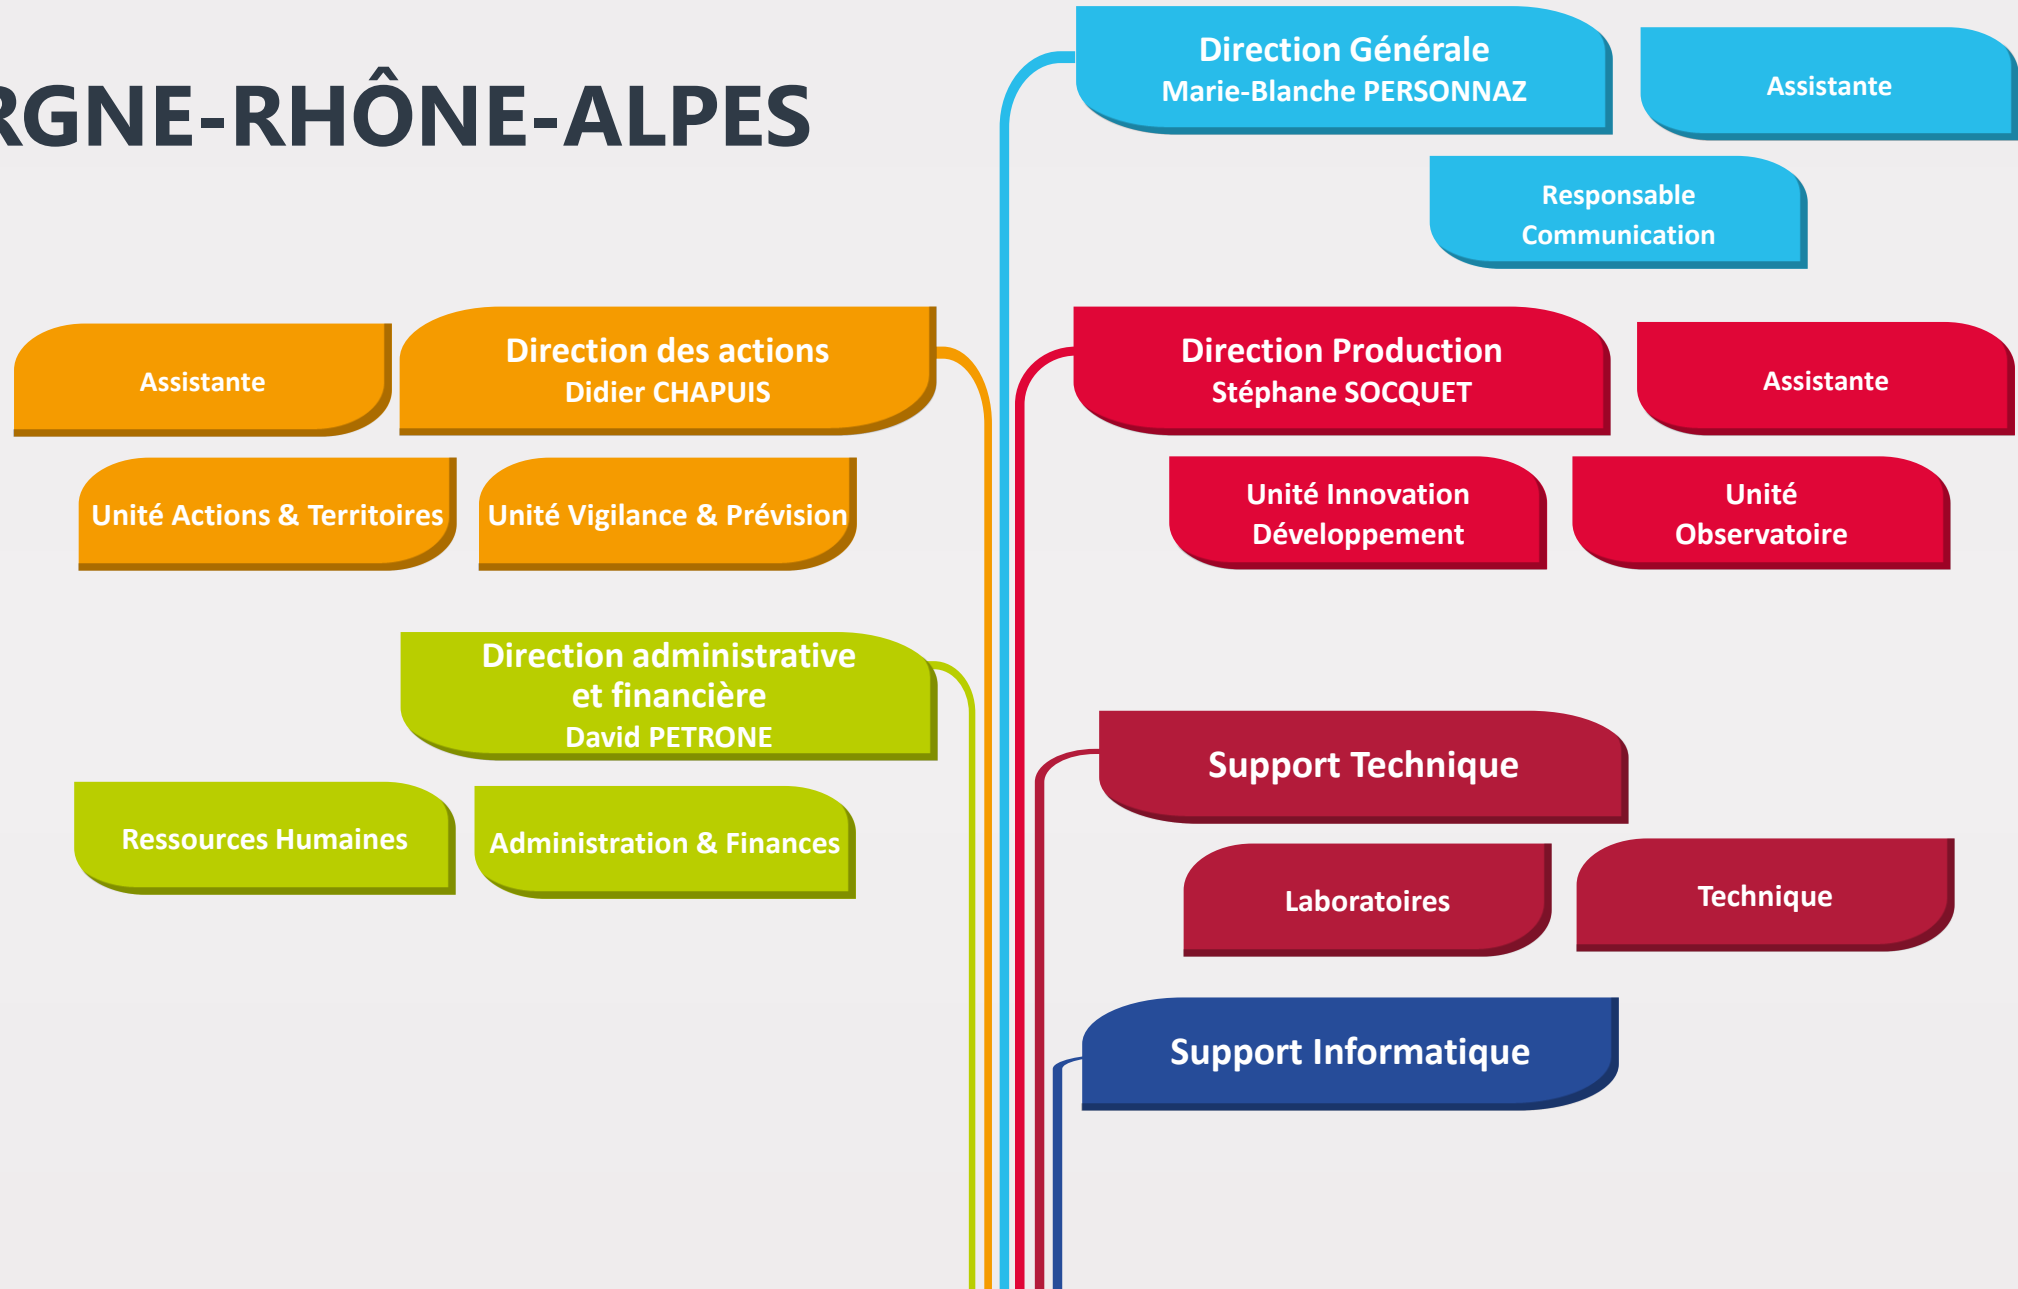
RGNE-RHÔNE-ALPES

Direction Générale
Marie-Blanche PERSONNAZ

Assistante

Responsable Communication

Assistante

Direction des actions
Didier CHAPUIS

Unité Actions & Territoires

Unité Vigilance & Prévision

Direction Production
Stéphane SOCQUET

Assistante

Unité Innovation Développement

Unité Observatoire

Direction administrative et financière
David PETRONE

Ressources Humaines

Administration & Finances

Support Technique

Laboratoires

Technique

Support Informatique